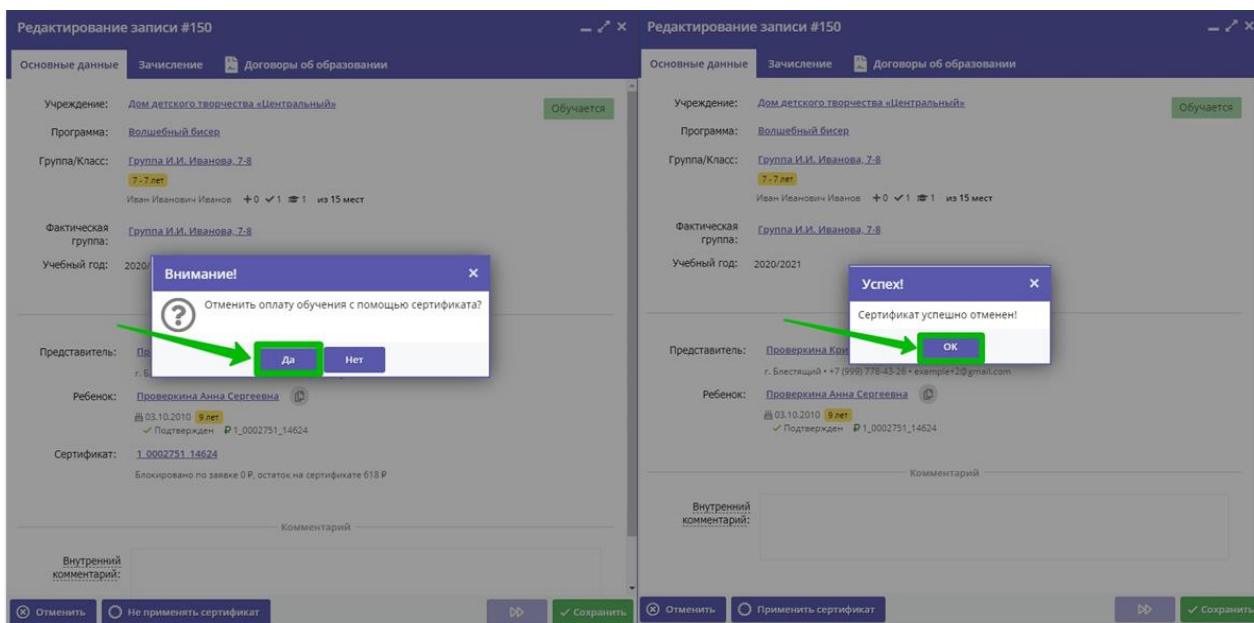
Редактирование записи #150

Основные данные | Зачисление | Договоры об образовании

Учреждение: Дом детского творчества «Центральный»

Обучается

Программа: Волшебный бисер

Группа/Класс: Группа И.И. Иванова, 7-8

7 - 7 лет

Иван Иванович Иванов +0 ✓1 1 из 15 мест

Фактическая группа: Группа И.И. Иванова, 7-8

Учебный год: 2020/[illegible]

Внимание!

Отменить оплату обучения с помощью сертификата?

Да | Нет

Представитель: Пр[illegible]

г. Б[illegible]

Ребенок: Проверкина Анна Сергеевна

03.10.2010 9 лет

✓ Подтвержден ₽ 1_0002751_14624

Сертификат: 1_0002751_14624

Блокировано по заявке 0 ₽, остаток на сертификате 618 ₽

Комментарий

Внутренний комментарий:

Отменить | Не применять сертификат | Сохранить

Редактирование записи #150

Основные данные | Зачисление | Договоры об образовании

Учреждение: Дом детского творчества «Центральный»

Обучается

Программа: Волшебный бисер

Группа/Класс: Группа И.И. Иванова, 7-8

7 - 7 лет

Иван Иванович Иванов +0 ✓1 1 из 15 мест

Фактическая группа: Группа И.И. Иванова, 7-8

Учебный год: 2020/2021

Успех!

Сертификат успешно отменен!

ОК

Представитель: Проверкина Кри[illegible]

г. Блестящий • +7 (999) 778-43-26 • example+2@gmail.com

Ребенок: Проверкина Анна Сергеевна

03.10.2010 9 лет

✓ Подтвержден ₽ 1_0002751_14624

Комментарий

Внутренний комментарий:

Отменить | Применить сертификат | Сохранить